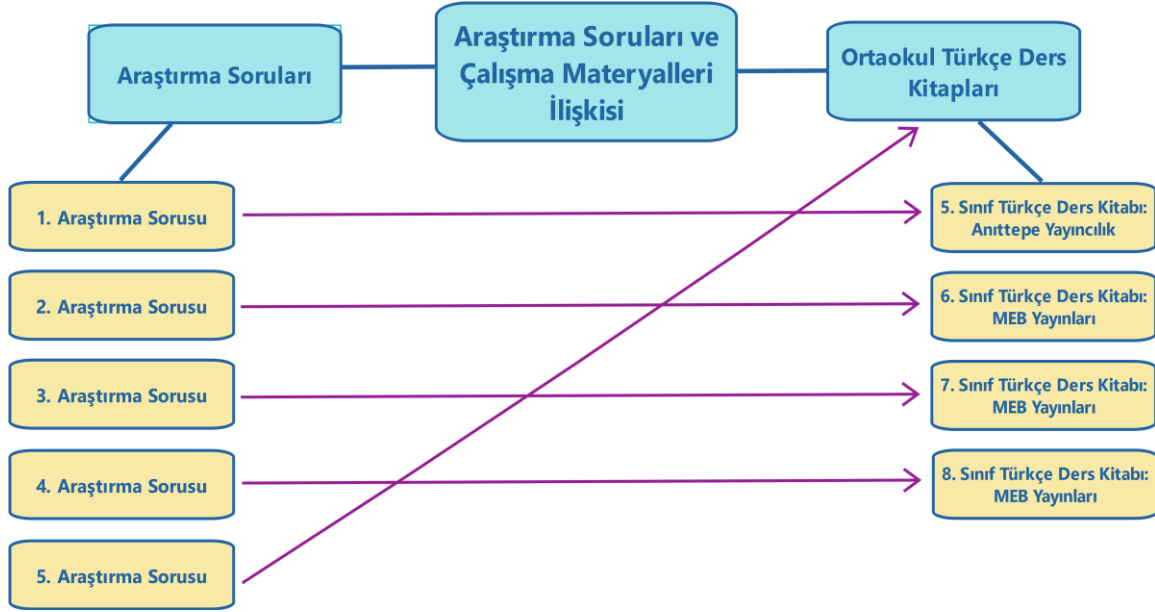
Araştırma Soruları

Araştırma Soruları ve Çalışma Materyalleri İlişkisi

Ortaokul Türkçe Ders Kitapları

1. Araştırma Sorusu

2. Araştırma Sorusu

3. Araştırma Sorusu

4. Araştırma Sorusu

5. Araştırma Sorusu

5. Sınıf Türkçe Ders Kitabı: Anıttepe Yayıncılık

6. Sınıf Türkçe Ders Kitabı: MEB Yayınları

7. Sınıf Türkçe Ders Kitabı: MEB Yayınları

8. Sınıf Türkçe Ders Kitabı: MEB Yayınları